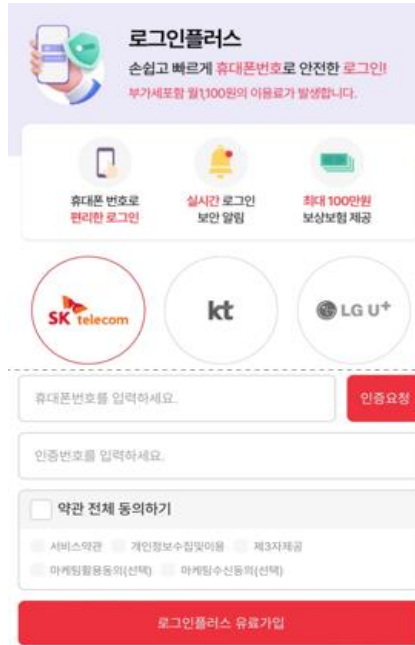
로그인플러스
손쉽고 빠르게 휴대폰번호로 안전한 로그인!
부가세포함 월1,100원의 이용료가 발생합니다.

휴대폰 번호로
편리한 로그인

실시간 로그인
보안 알림

최대 100만원
보상보험 제공

SK telecom

kt

LG U+

휴대폰번호를 입력하세요.

인증요청

인증번호를 입력하세요.

약관 전체 동의하기

서비스약관 개인정보수집및이용 제3자제공

마케팅활용동의(선택) 마케팅수신동의(선택)

로그인플러스 유료가입